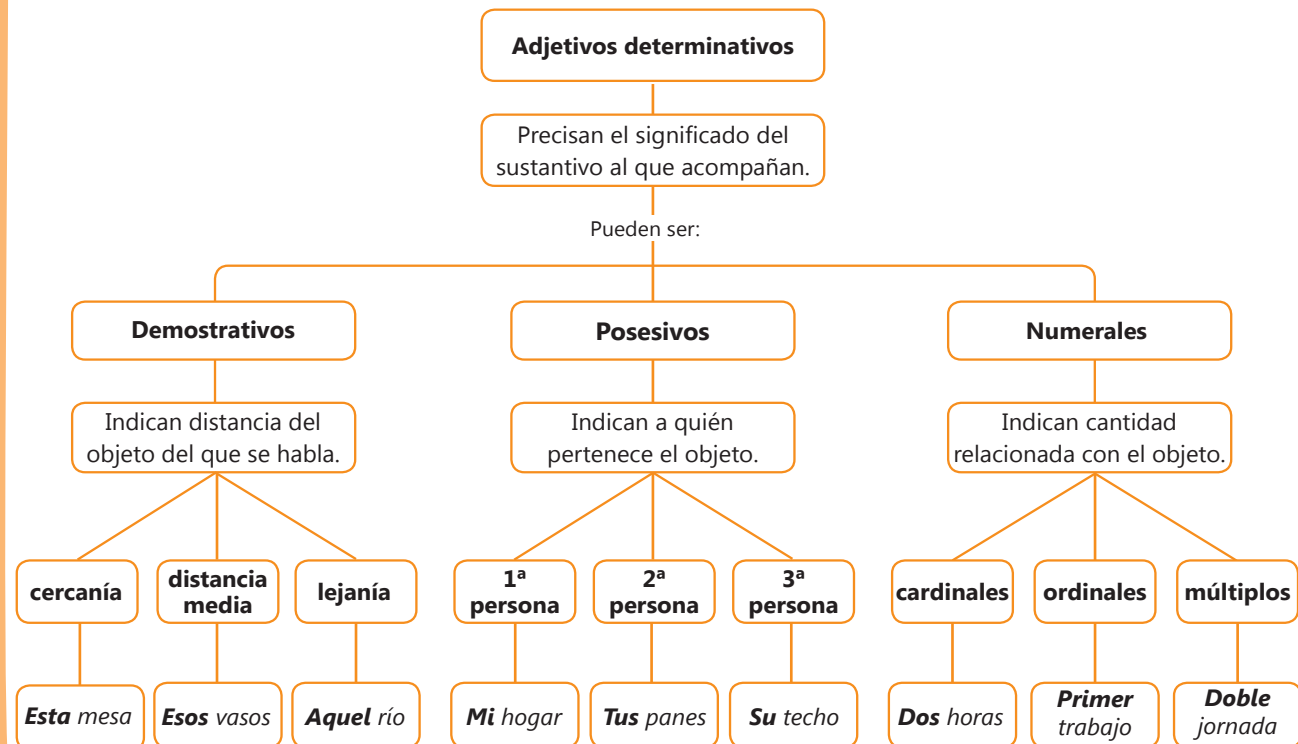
Adjetivos determinativos

Precisan el significado del sustantivo al que acompañan.

Pueden ser:

Demostrativos

Posesivos

Numerales

Indican distancia del objeto del que se habla.

Indican a quién pertenece el objeto.

Indican cantidad relacionada con el objeto.

cercanía

distancia media

lejanía

1ª persona

2ª persona

3ª persona

cardinales

ordinales

múltiplos

Esta mesa

Esos vasos

Aquel río

Mi hogar

Tus panes

Su techo

Dos horas

Primer trabajo

Doble jornada